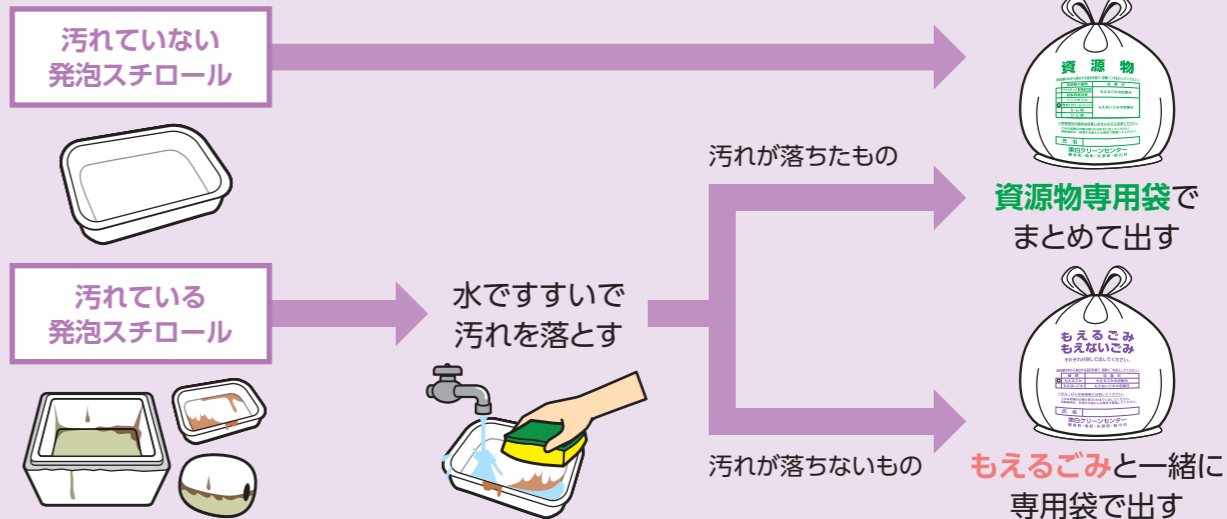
汚れていない
発泡スチロール

汚れている
発泡スチロール

水ですすいで
汚れを落とす

汚れが落ちたもの

汚れが落ちないもの

資源物

資源物専用袋で
まとめて出す

もえるごみ
もえないごみ

もえるごみと一緒に
専用袋で出す